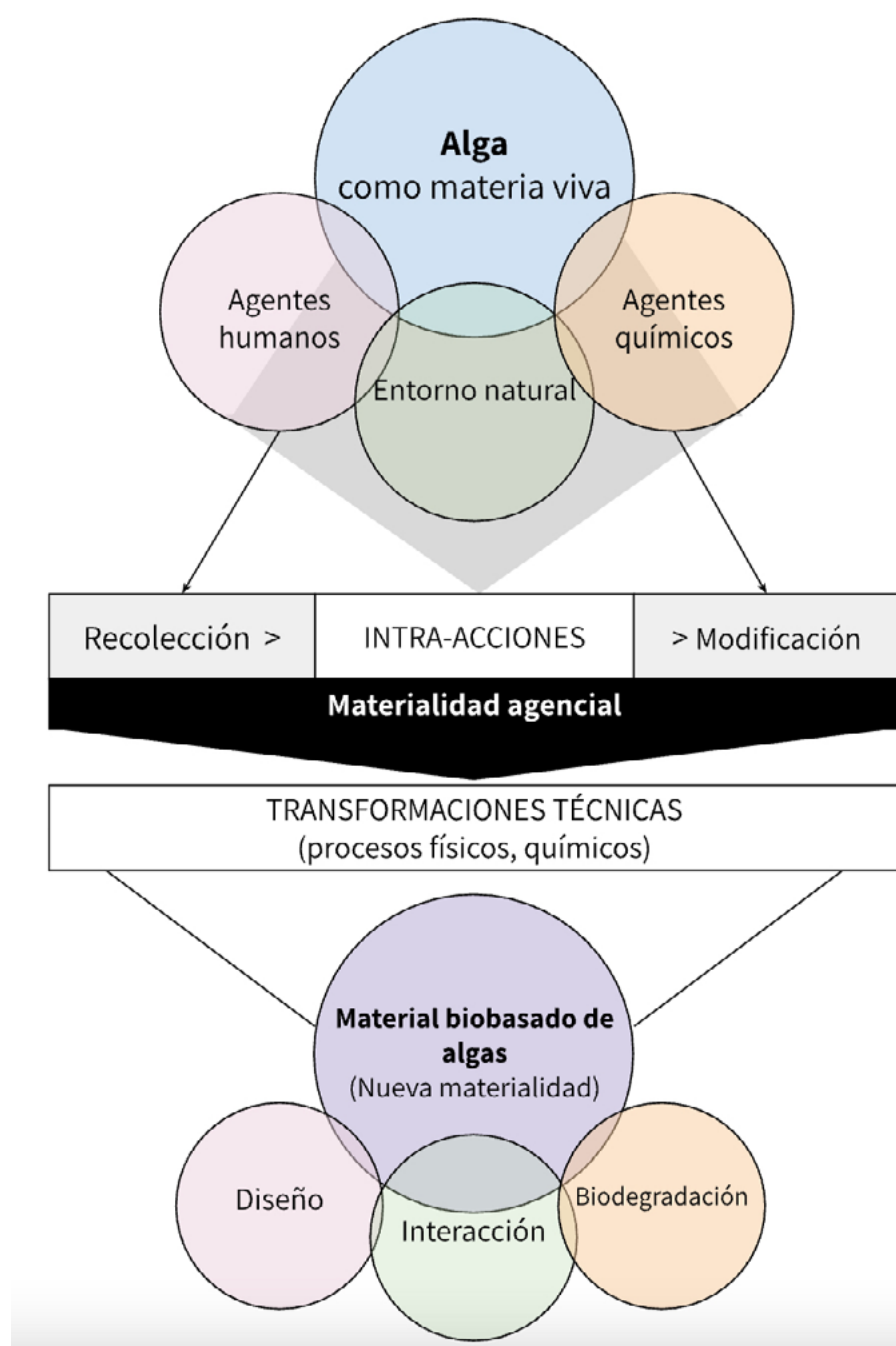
Alga
como materia viva

Agentes humanos

Agentes químicos

Entorno natural

| Recolección > | INTRA-ACCIONES | > Modificación |
|---|---|---|

Materialidad agencial

TRANSFORMACIONES TÉCNICAS
(procesos físicos, químicos)

Material biobasado de algas
(Nueva materialidad)

Diseño

Interacción

Biodegradación